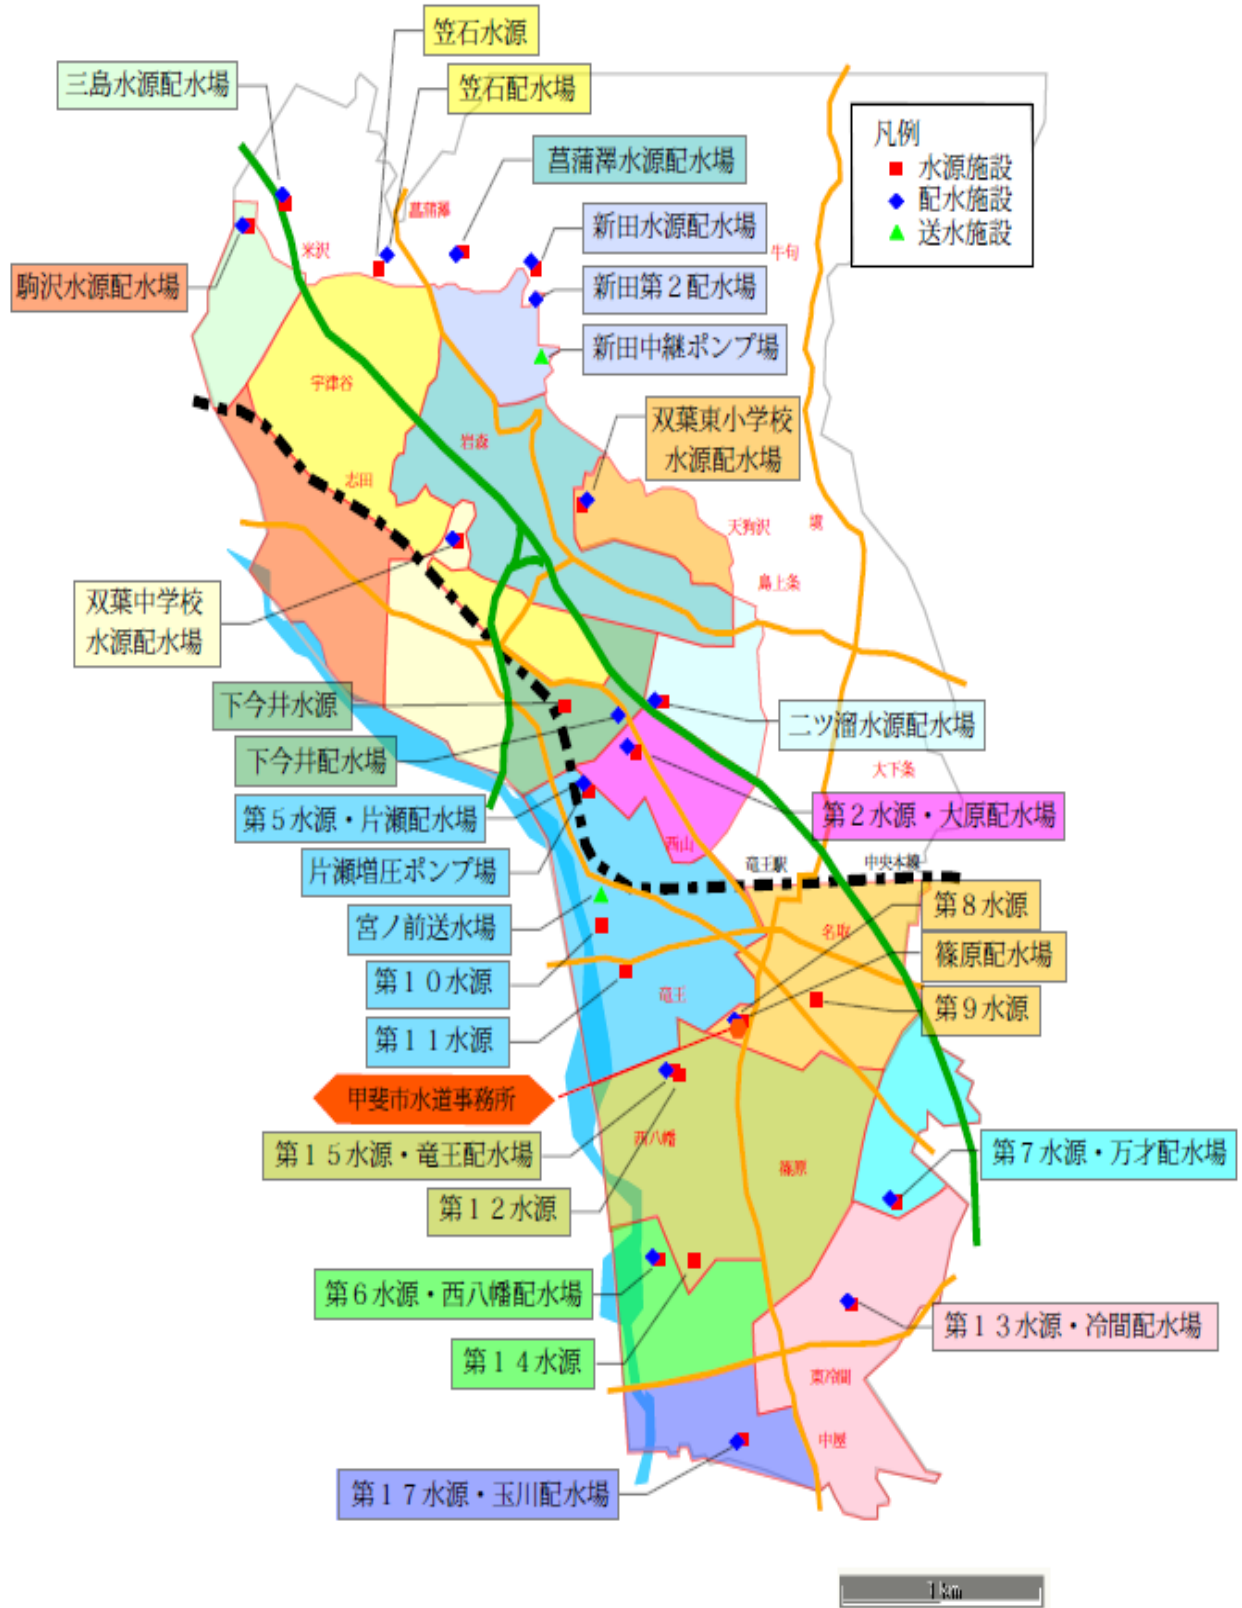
笠石水源

三島水源配水場

笠石配水場

菖蒲澤水源配水場

凡例
水源施設
配水施設
送水施設

新田水源配水場

駒沢水源配水場

新田第２配水場

新田中継ポンプ場

双葉東小学校 水源配水場

菖蒲澤
米沢
牛句
宇津谷
岩森
志田
天狗沢
島上条

双葉中学校 水源配水場

下今井水源

二ツ溜水源配水場

下今井配水場

大下条

第５水源・片瀬配水場

第２水源・大原配水場

片瀬増圧ポンプ場

西山
竜王駅
中央本線

第８水源

宮ノ前送水場

名取

篠原配水場

第１０水源

竜王

第９水源

第１１水源

甲斐市水道事務所

第１５水源・竜王配水場

西八幡
篠原

第７水源・万才配水場

第１２水源

第６水源・西八幡配水場

第１３水源・冷間配水場

第１４水源

東冷間
中屋

第１７水源・玉川配水場

1km